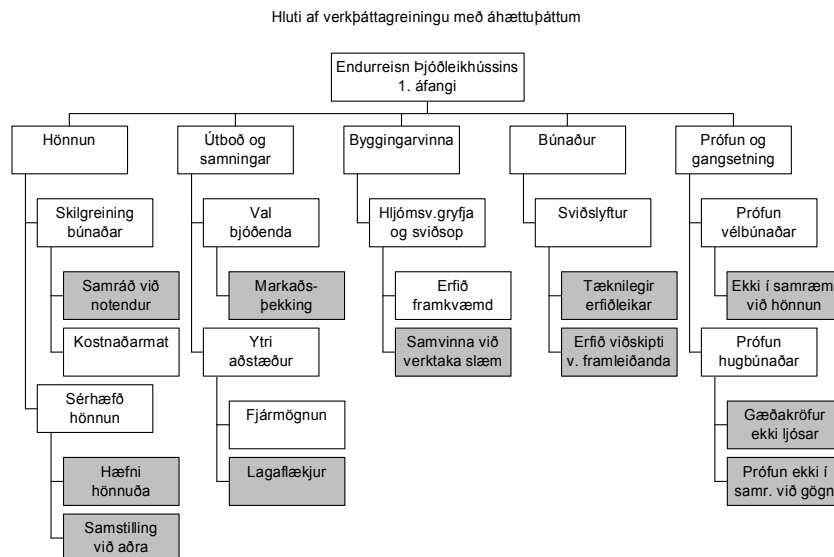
Hluti af verkþáttagreiningu með áhættuþáttum

Endurreisn Þjóðleikhússins 1. áfangi

Hönnun

Skilgreining búnaðar

Samráð við notendur

Kostnaðarmat

Sérhæfð hönnun

Hæfni hönnuða

Samstilling við aðra

Útboð og samningar

Val bjóðenda

Markaðsþekking

Ytri aðstæður

Fjármögnun

Lagaflækjur

Byggingarvinna

Hljómsv.gryfja og sviðsop

Erfið framkvæmd

Samvinna við verktaka slæm

Búnaður

Sviðslyftur

Tæknilegir erfiðleikar

Erfið viðskipti v. framleiðanda

Prófun og gangsetning

Prófun vélbúnaðar

Ekki í samræm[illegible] við hönnun

Prófun hugbúnaðar

Gæðakröfur ekki ljósar

Prófun ekki í samr. við gögn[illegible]